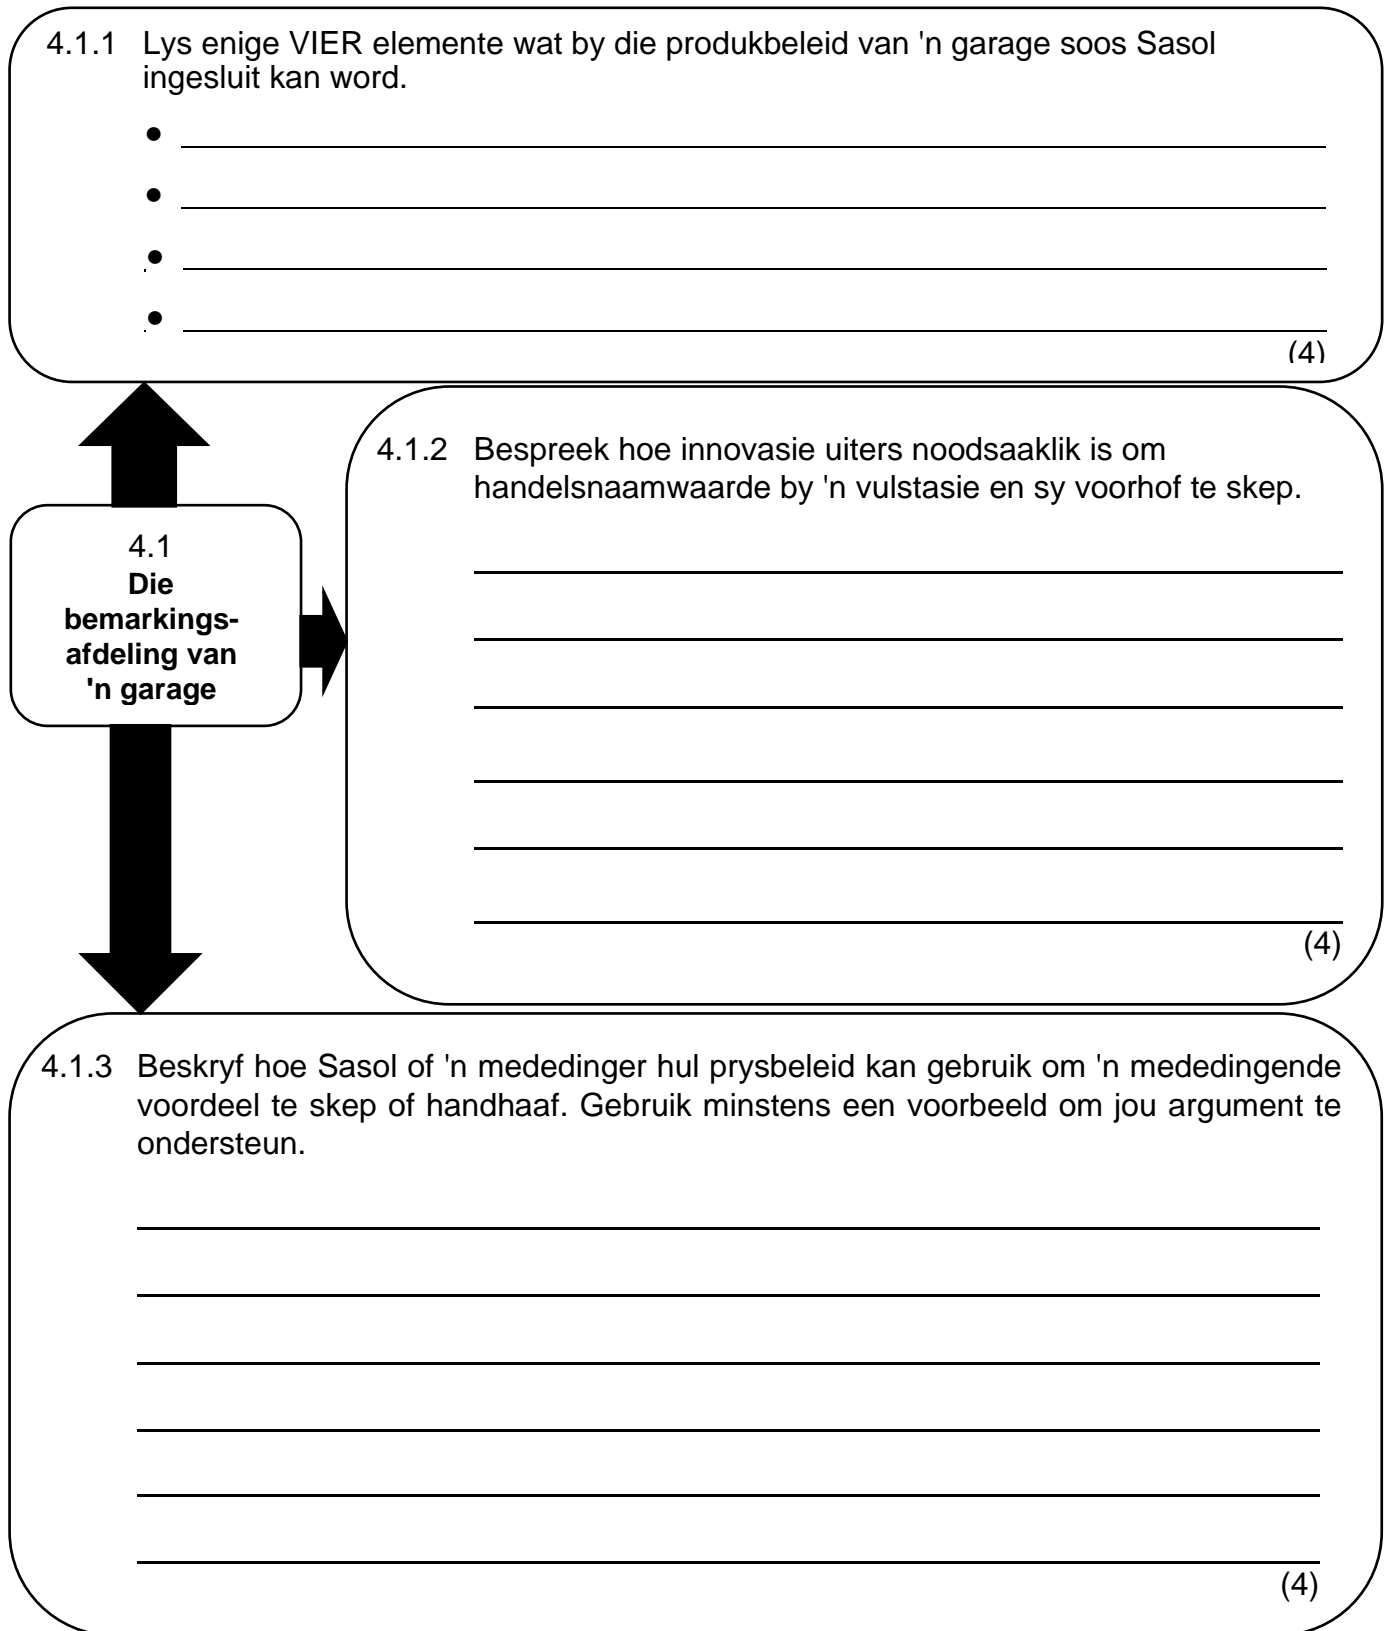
4.1.1 Lys enige VIER elemente wat by die produkbeleid van 'n garage soos Sasol ingesluit kan word.

- 
- 
- 
- 

(4)

4.1
**Die bemarkingsafdeling van 'n garage**

4.1.2 Bespreek hoe innovasie uiters noodsaaklik is om handelsnaamwaarde by 'n vulstasie en sy voorhof te skep.

(4)

4.1.3 Beskryf hoe Sasol of 'n mededinger hul prysbeleid kan gebruik om 'n mededingende voordeel te skep of handhaaf. Gebruik minstens een voorbeeld om jou argument te ondersteun.

(4)